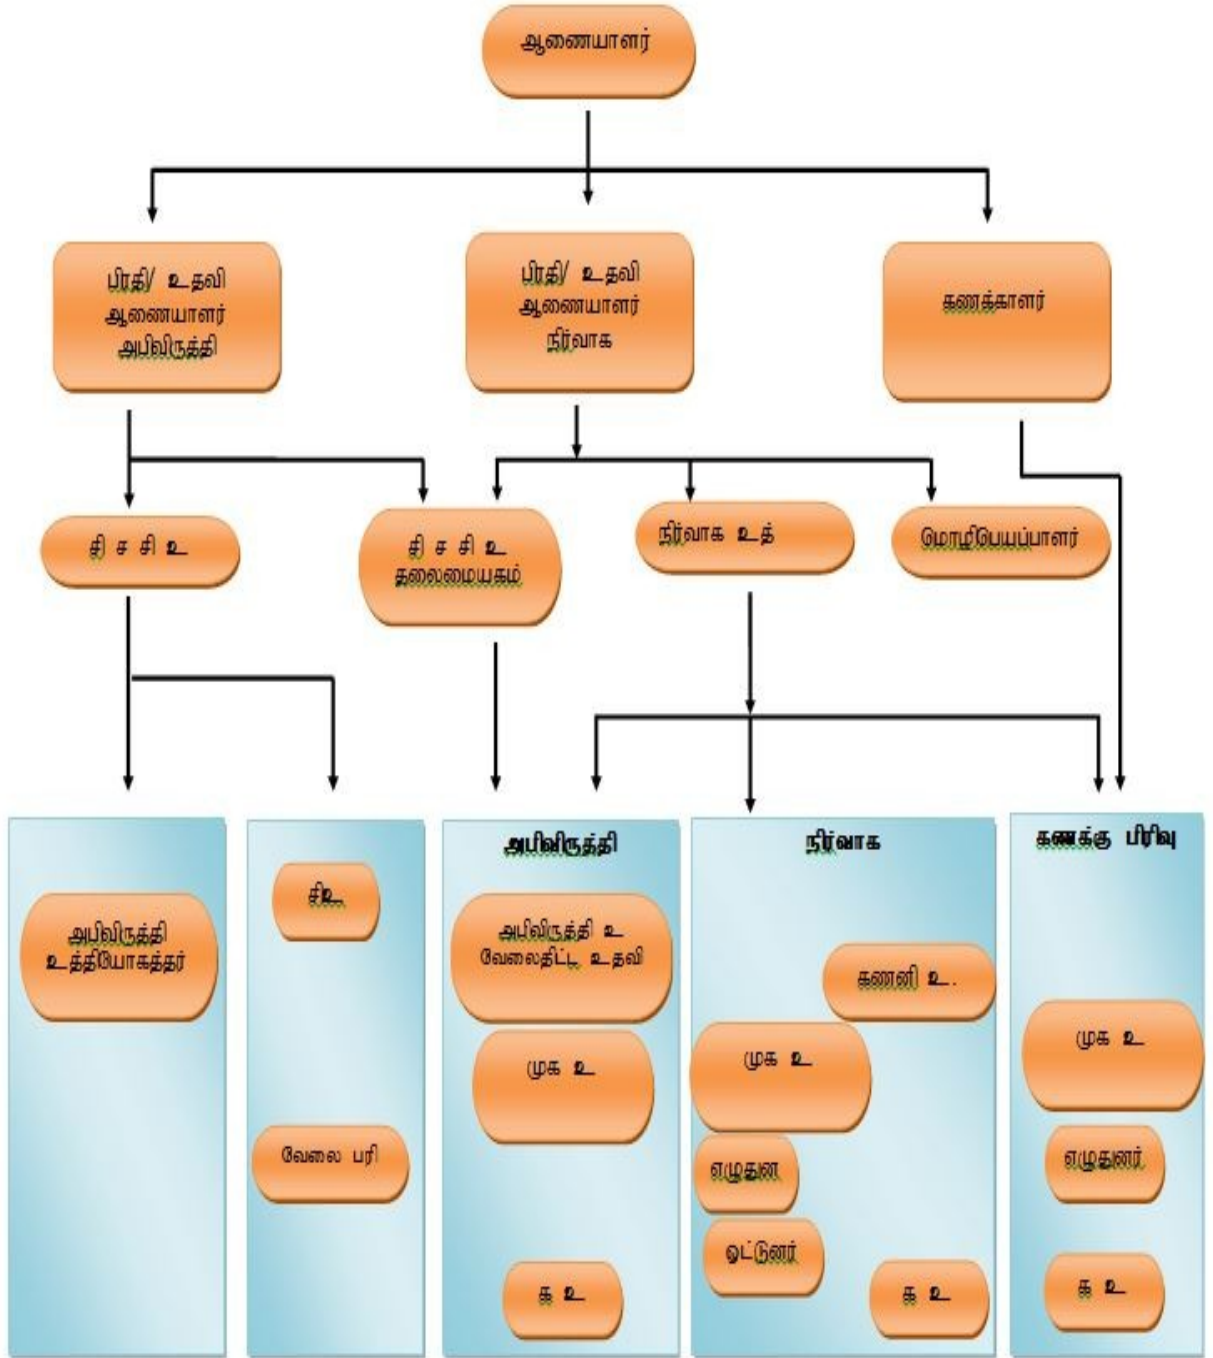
ஆணையாளர்

பிரதி/ உதவி ஆணையாளர் அபிவிருத்தி

பிரதி/ உதவி ஆணையாளர் நிர்வாக

கணக்காளர்

தி ச சி உ

தி ச சி உ தலைமையகம்

நிர்வாக உத்

மொழிபெயர்ப்பாளர்

அபிவிருத்தி உத்தியோகத்தர்

சி.உ

வேலை பரி

அபிவிருத்தி

அபிவிருத்தி உ வேலைதிட்ட உதவி

முக உ

க உ

நிர்வாக

கணனி உ.

முக உ

எழுதுன

ஓட்டுனர்

க உ

கணக்கு பிரிவு

முக உ

எழுதுனர்

க உ